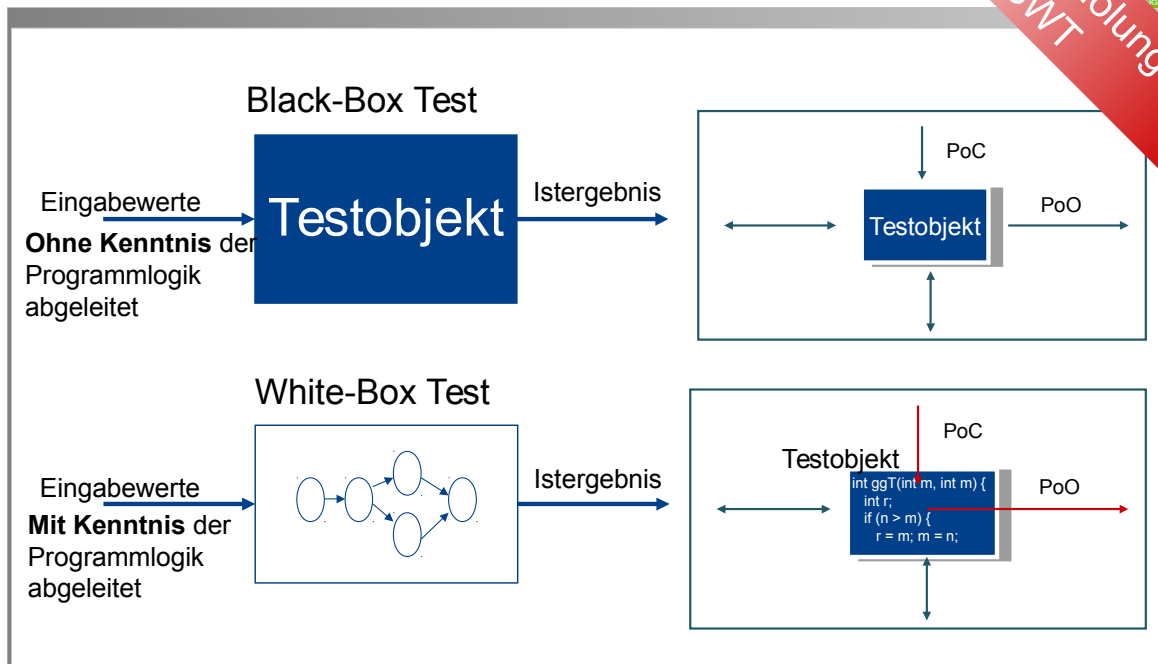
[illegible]olung
SWT

Black-Box Test

Eingabewerte

**Ohne Kenntnis** der Programmlogik abgeleitet

Testobjekt

Istergebnis

PoC

Testobjekt

PoO

White-Box Test

Eingabewerte

**Mit Kenntnis** der Programmlogik abgeleitet

Istergebnis

PoC

Testobjekt

int ggT(int m, int m) {
int r;
if (n > m) {
r = m; m = n;

PoO